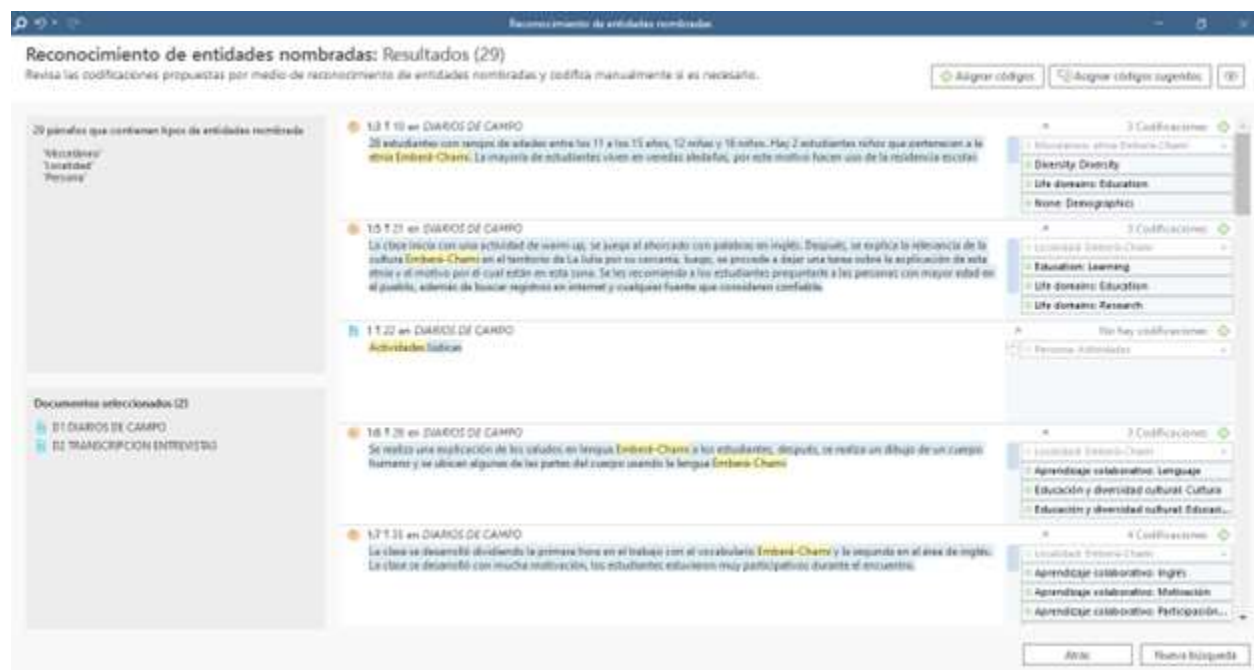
Reconocimiento de entidades nombradas

Reconocimiento de entidades nombradas: Resultados (29)

Revisa las codificaciones propuestas por medio de reconocimiento de entidades nombradas y codifica manualmente si es necesario.

Asignar códigos | Asignar códigos sugeridos

29 párrafos que contienen tipos de entidades nombrada
'Miscelánea'
'Localidad'
'Persona'

Documentos seleccionados (2)
D1 DIARIOS DE CAMPO
D2 TRANSCRIPCION ENTREVISTAS

1:3 ¶ 10 en DIARIOS DE CAMPO
28 estudiantes con rangos de edades entre los 11 a los 15 años, 12 niñas y 16 niños. Hay 2 estudiantes niños que pertenecen a la etnia Emberá-Chamí. La mayoría de estudiantes viven en veredas aledañas, por este motivo hacen uso de la residencia escolar.

3 Codificaciones
Miscelánea: etnia Emberá-Chamí
Diversity: Diversity
Life domains: Education
None: Demographics

1:5 ¶ 21 en DIARIOS DE CAMPO
La clase inicia con una actividad de warm up, se juega al ahorcado con palabras en inglés. Después, se explica la relevancia de la cultura Emberá-Chamí en el territorio de La Julia por su cercanía; luego, se procede a dejar una tarea sobre la explicación de esta etnia y el motivo por el cual están en esta zona. Se les recomienda a los estudiantes preguntarle a las personas con mayor edad en el pueblo, además de buscar registros en internet y cualquier fuente que consideren confiable.

3 Codificaciones
Localidad: Emberá-Chamí
Education: Learning
Life domains: Education
Life domains: Research

1 ¶ 22 en DIARIOS DE CAMPO
Actividades lúdicas

No hay codificaciones
Persona: Actividades

1:6 ¶ 28 en DIARIOS DE CAMPO
Se realiza una explicación de los saludos en lengua Emberá-Chamí a los estudiantes, después, se realiza un dibujo de un cuerpo humano y se ubican algunas de las partes del cuerpo usando la lengua Emberá-Chamí

3 Codificaciones
Localidad: Emberá-Chamí
Aprendizaje colaborativo: Lenguaje
Educación y diversidad cultural: Cultura
Educación y diversidad cultural: Educaci...

1:7 ¶ 31 en DIARIOS DE CAMPO
La clase se desarrolló dividiendo la primera hora en el trabajo con el vocabulario Emberá-Chamí y la segunda en el área de inglés. La clase se desarrolló con mucha motivación, los estudiantes estuvieron muy participativos durante el encuentro.

4 Codificaciones
Localidad: Emberá-Chamí
Aprendizaje colaborativo: Inglés
Aprendizaje colaborativo: Motivación
Aprendizaje colaborativo: Participación...

Atrás | Nueva búsqueda